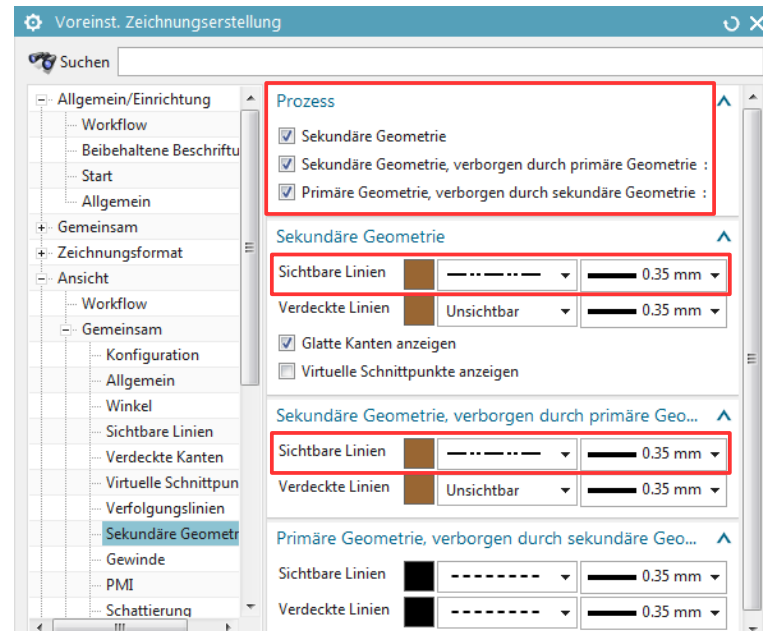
Voreinst. Zeichnungserstellung

Suchen

Allgemein/Einrichtung
Workflow
Beibehaltene Beschriftu
Start
Allgemein
Gemeinsam
Zeichnungsformat
Ansicht
Workflow
Gemeinsam
Konfiguration
Allgemein
Winkel
Sichtbare Linien
Verdeckte Kanten
Virtuelle Schnittpun
Verfolgungslinien
Sekundäre Geometr
Gewinde
PMI
Schattierung

Prozess
Sekundäre Geometrie
Sekundäre Geometrie, verborgen durch primäre Geometrie :
Primäre Geometrie, verborgen durch sekundäre Geometrie :

Sekundäre Geometrie
Sichtbare Linien 0.35 mm
Verdeckte Linien Unsichtbar 0.35 mm
Glatte Kanten anzeigen
Virtuelle Schnittpunkte anzeigen

Sekundäre Geometrie, verborgen durch primäre Geo...
Sichtbare Linien 0.35 mm
Verdeckte Linien Unsichtbar 0.35 mm

Primäre Geometrie, verborgen durch sekundäre Geo...
Sichtbare Linien 0.35 mm
Verdeckte Linien 0.35 mm